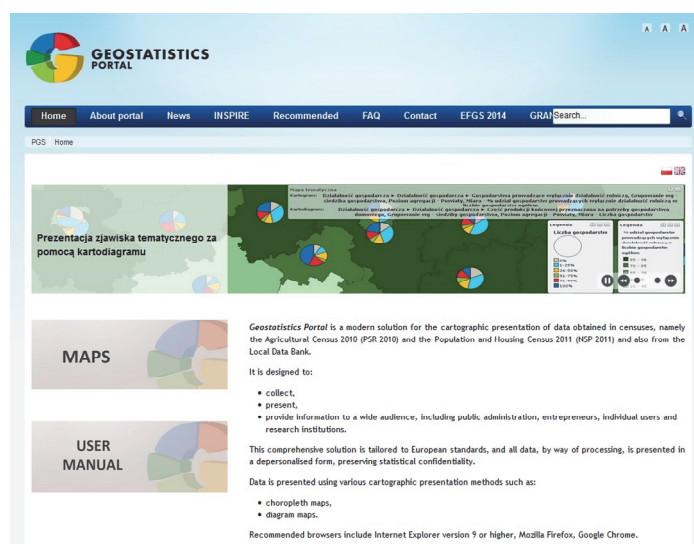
A A A

GEOSTATISTICS PORTAL

Home About portal News INSPIRE Recommended FAQ Contact EFGS 2014 GRA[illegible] Search...

PGS Home

Mapa tematyczna
Kategoria: Działalność gospodarcza ▸ Działalność gospodarcza ▸ Gospodarstwa prowadzące wyłącznie działalność rolniczą, Grupowanie wg siedziby gospodarstwa, Poziom agregacji - Powiaty, Miara - % udział gospodarstw prowadzących wyłącznie działalność rolniczą w liczbie gospodarstw ogółem
Kartodiagram: Działalność gospodarcza ▸ Działalność gospodarcza ▸ Część produkcji towarowej przeznaczona na potrzeby gospodarstwa domowego, Grupowanie wg siedziby gospodarstwa, Poziom agregacji - Powiaty, Miara - Liczba gospodarstw

Prezentacja zjawiska tematycznego za pomocą kartodiagramu

Legenda
Liczba gospodarstw
0%
1-25%
26-50%
51-75%
76-99%
100%

Legenda
% udział gospodarstw prowadzących wyłącznie działalność rolniczą w liczbie gospodarstw ogółem
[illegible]

MAPS

USER MANUAL

Geostatistics Portal is a modern solution for the cartographic presentation of data obtained in censuses, namely the Agricultural Census 2010 (PSR 2010) and the Population and Housing Census 2011 (NSP 2011) and also from the Local Data Bank.

It is designed to:

• collect,
• present,
• provide information to a wide audience, including public administration, entrepreneurs, individual users and research institutions.

This comprehensive solution is tailored to European standards, and all data, by way of processing, is presented in a depersonalised form, preserving statistical confidentiality.

Data is presented using various cartographic presentation methods such as:

• choropleth maps,
• diagram maps.

Recommended browsers include Internet Explorer version 9 or higher, Mozilla Firefox, Google Chrome.